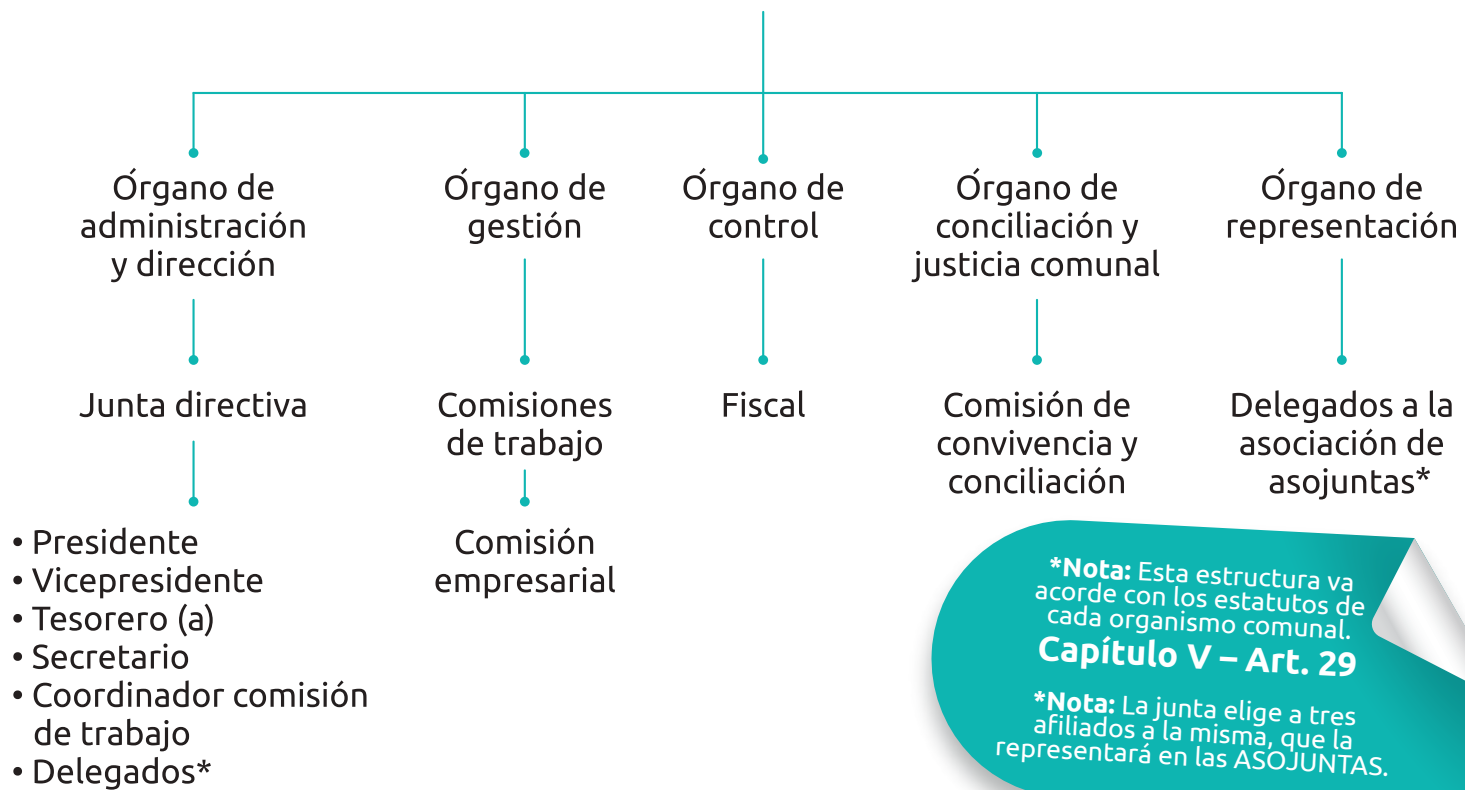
Órgano de administración y dirección

Junta directiva

• Presidente
• Vicepresidente
• Tesorero (a)
• Secretario
• Coordinador comisión de trabajo
• Delegados*

Órgano de gestión

Comisiones de trabajo

Comisión empresarial

Órgano de control

Fiscal

Órgano de conciliación y justicia comunal

Comisión de convivencia y conciliación

Órgano de representación

Delegados a la asociación de asojuntas*

*Nota: Esta estructura va acorde con los estatutos de cada organismo comunal.
Capítulo V – Art. 29

*Nota: La junta elige a tres afiliados a la misma, que la representará en las ASOJUNTAS.